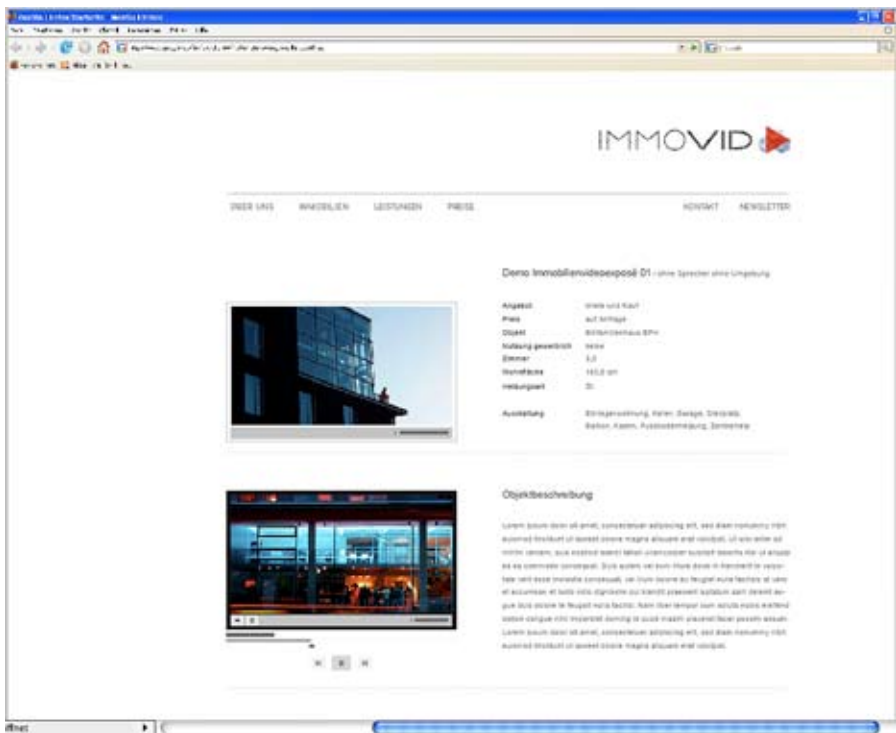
IMMOVID

ÜBER UNS IMMOBILIEN LEISTUNGEN PREISE KONTAKT NEWSLETTER

Demo Immobilienvideoexposé 01 - ohne Sprecher ohne Umgebung

| | |
|---|---|
| Angebot | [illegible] |
| Preis | auf Anfrage |
| Objekt | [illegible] |
| Nutzung gewerblich | keine |
| Zimmer | 3,5 |
| Wohnfläche | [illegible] |
| Heizungsart | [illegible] |
| Ausstattung | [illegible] |

Objektbeschreibung

Lorem ipsum dolor sit amet, consectetuer adipiscing elit, sed diam nonummy nibh euismod tincidunt ut laoreet dolore magna aliquam erat volutpat. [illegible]

Fertig